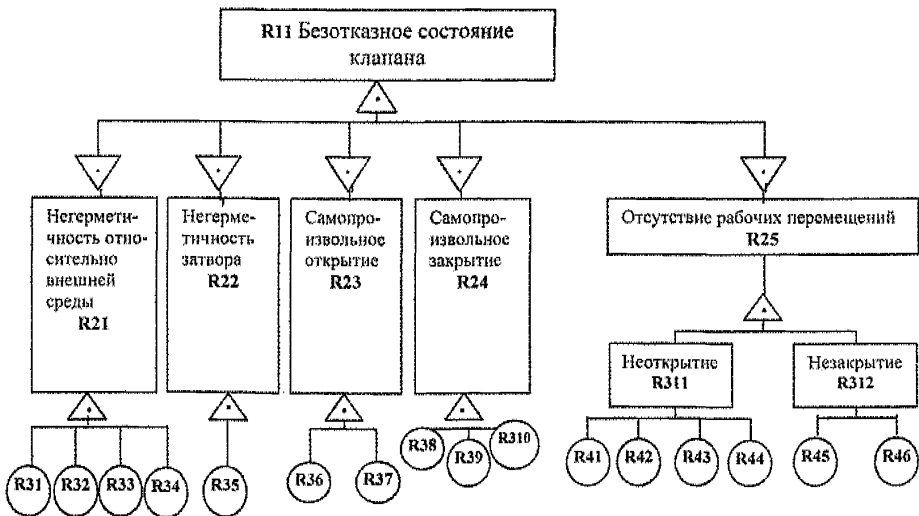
R11 Безотказное состояние клапана

Негерметичность относительно внешней среды
R21

Негерметичность затвора
R22

Самопроизвольное открытие
R23

Самопроизвольное закрытие
R24

Отсутствие рабочих перемещений
R25

Неоткрытие
R311

Незакрытие
R312

R31 R32 R33 R34

R35

R36 R37

R38 R39 R310

R41 R42 R43 R44

R45 R46